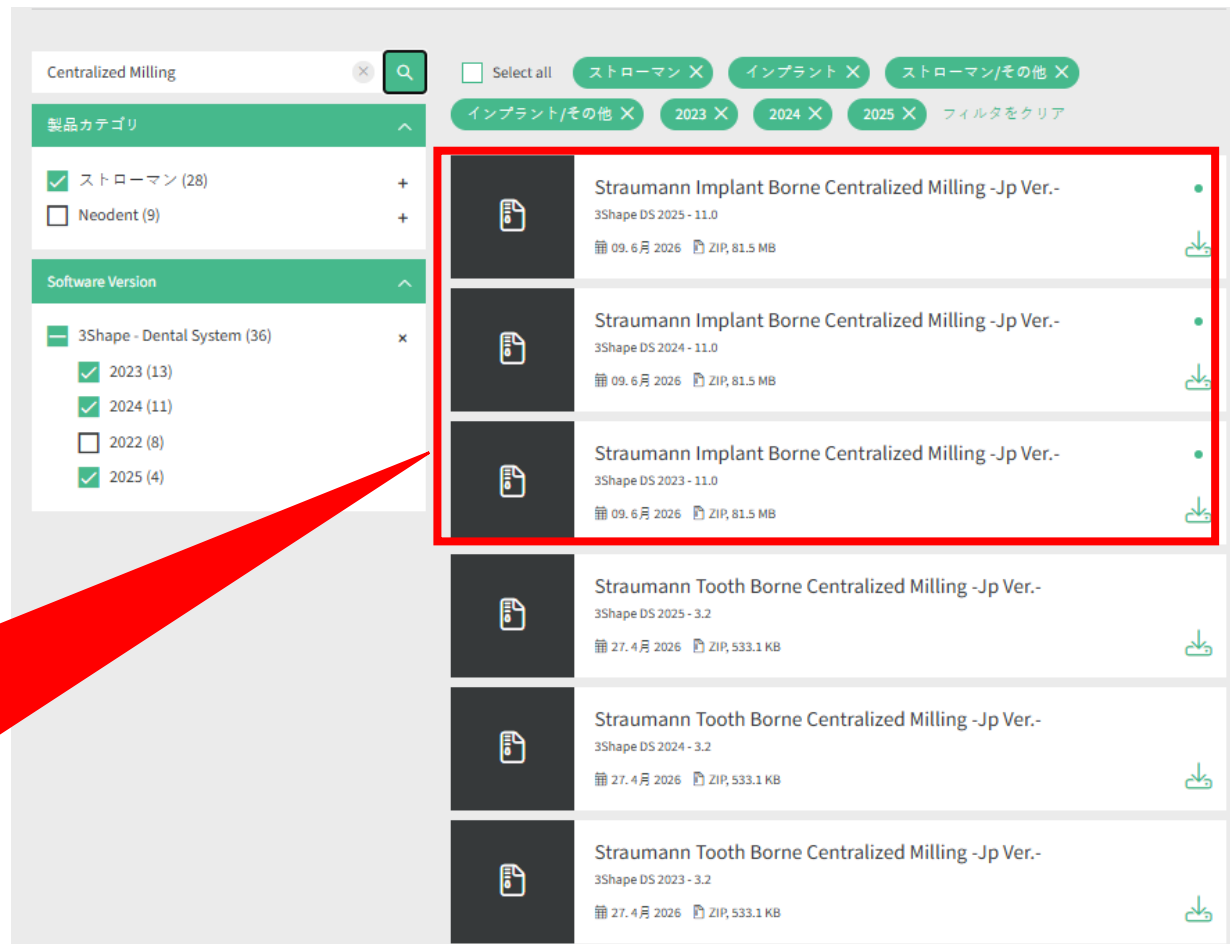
Centralized Milling

製品カテゴリ

ストローマン (28) +
Neodent (9) +

Software Version

3Shape - Dental System (36) ×
2023 (13)
2024 (11)
2022 (8)
2025 (4)

Select all
ストローマン ×
インプラント ×
ストローマン/その他 ×
インプラント/その他 ×
2023 ×
2024 ×
2025 ×
フィルタをクリア

Straumann Implant Borne Centralized Milling -Jp Ver.-
3Shape DS 2025 - 11.0
09. 6月 2026 ZIP, 81.5 MB

Straumann Implant Borne Centralized Milling -Jp Ver.-
3Shape DS 2024 - 11.0
09. 6月 2026 ZIP, 81.5 MB

Straumann Implant Borne Centralized Milling -Jp Ver.-
3Shape DS 2023 - 11.0
09. 6月 2026 ZIP, 81.5 MB

Straumann Tooth Borne Centralized Milling -Jp Ver.-
3Shape DS 2025 - 3.2
27. 4月 2026 ZIP, 533.1 KB

Straumann Tooth Borne Centralized Milling -Jp Ver.-
3Shape DS 2024 - 3.2
27. 4月 2026 ZIP, 533.1 KB

Straumann Tooth Borne Centralized Milling -Jp Ver.-
3Shape DS 2023 - 3.2
27. 4月 2026 ZIP, 533.1 KB